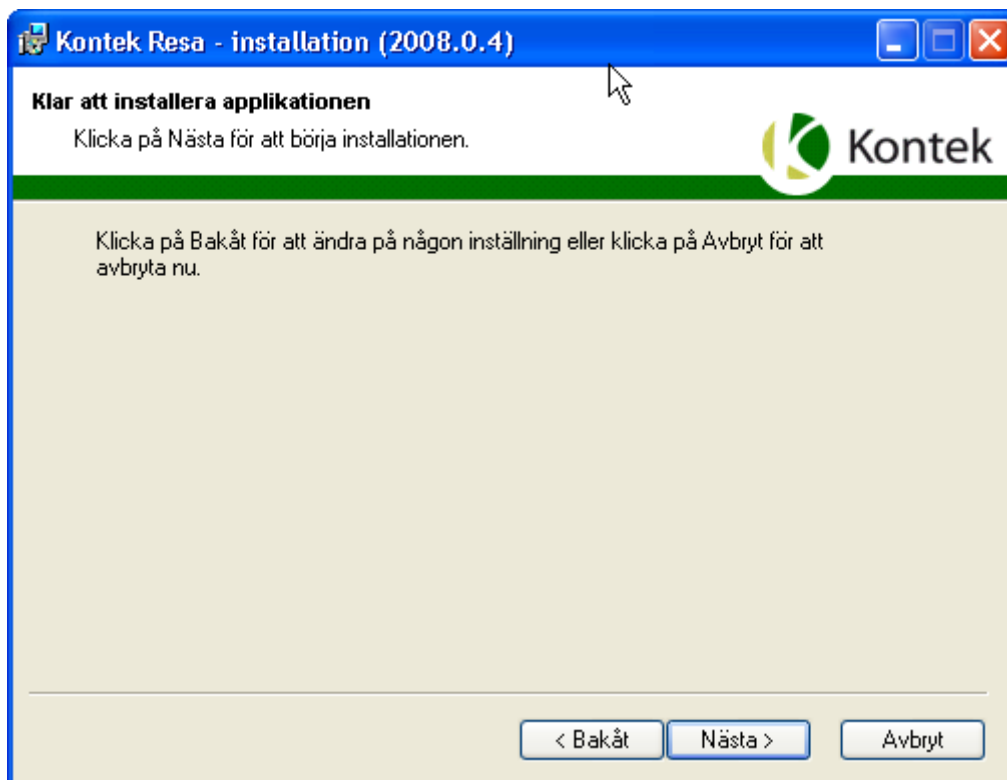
Kontek Resa - installation (2008.0.4)

Klar att installera applikationen

Klicka på Nästa för att börja installationen.

Kontek

Klicka på Bakåt för att ändra på någon inställning eller klicka på Avbryt för att avbryta nu.

< Bakåt

Nästa >

Avbryt